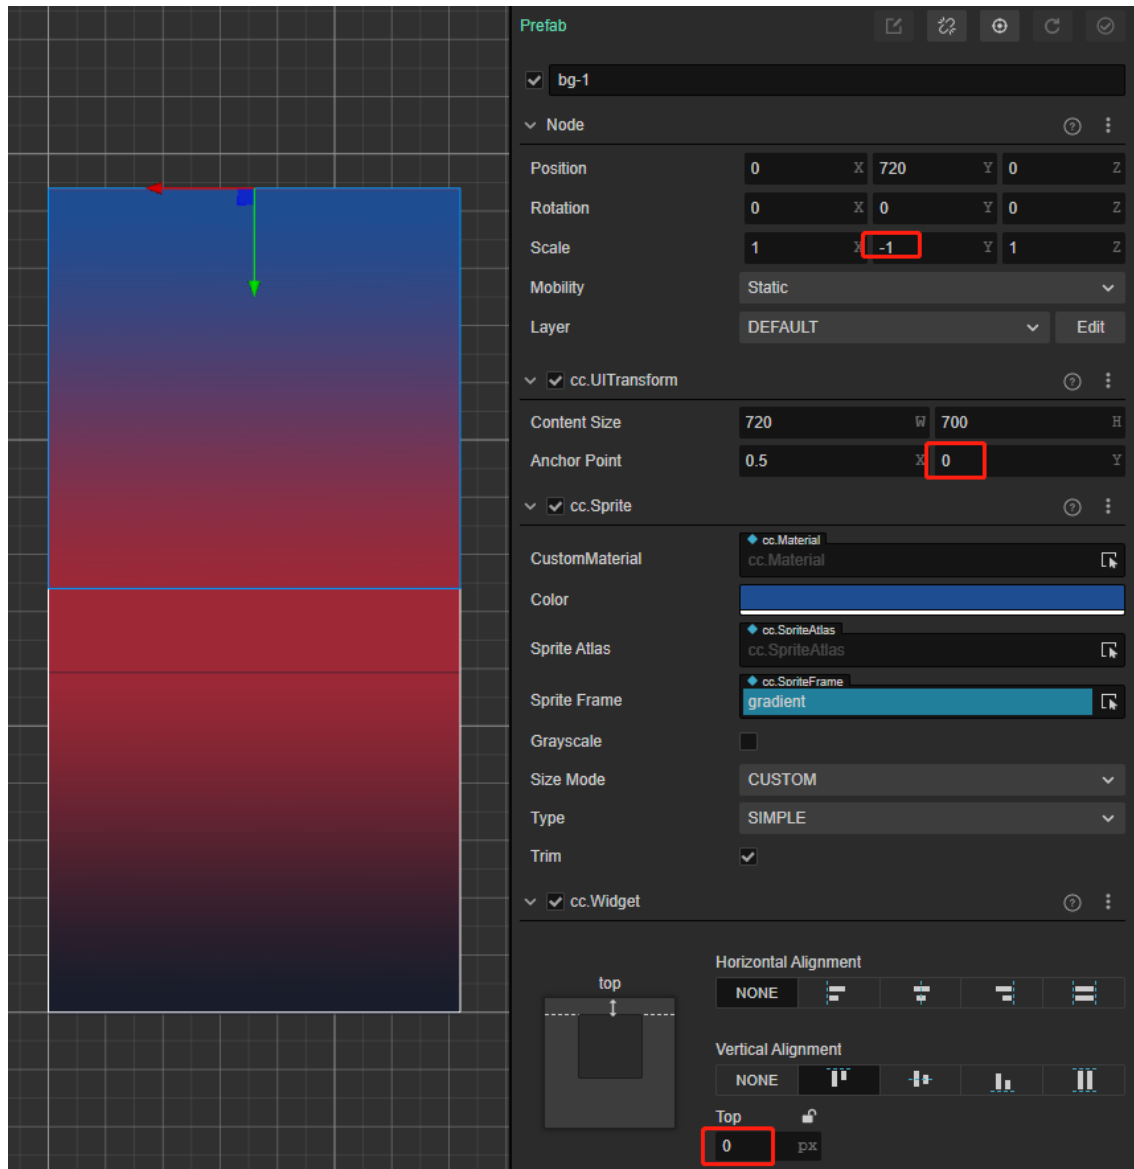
Prefab

bg-1

Node

Position 0 X 720 Y 0 Z

Rotation 0 X 0 Y 0 Z

Scale 1 X -1 Y 1 Z

Mobility Static

Layer DEFAULT Edit

cc.UITransform

Content Size 720 W 700 H

Anchor Point 0.5 X 0 Y

cc.Sprite

CustomMaterial cc.Material cc.Material

Color

Sprite Atlas cc.SpriteAtlas cc.SpriteAtlas

Sprite Frame cc.SpriteFrame gradient

Grayscale

Size Mode CUSTOM

Type SIMPLE

Trim

cc.Widget

top

Horizontal Alignment

NONE

Vertical Alignment

NONE

Top

0 px